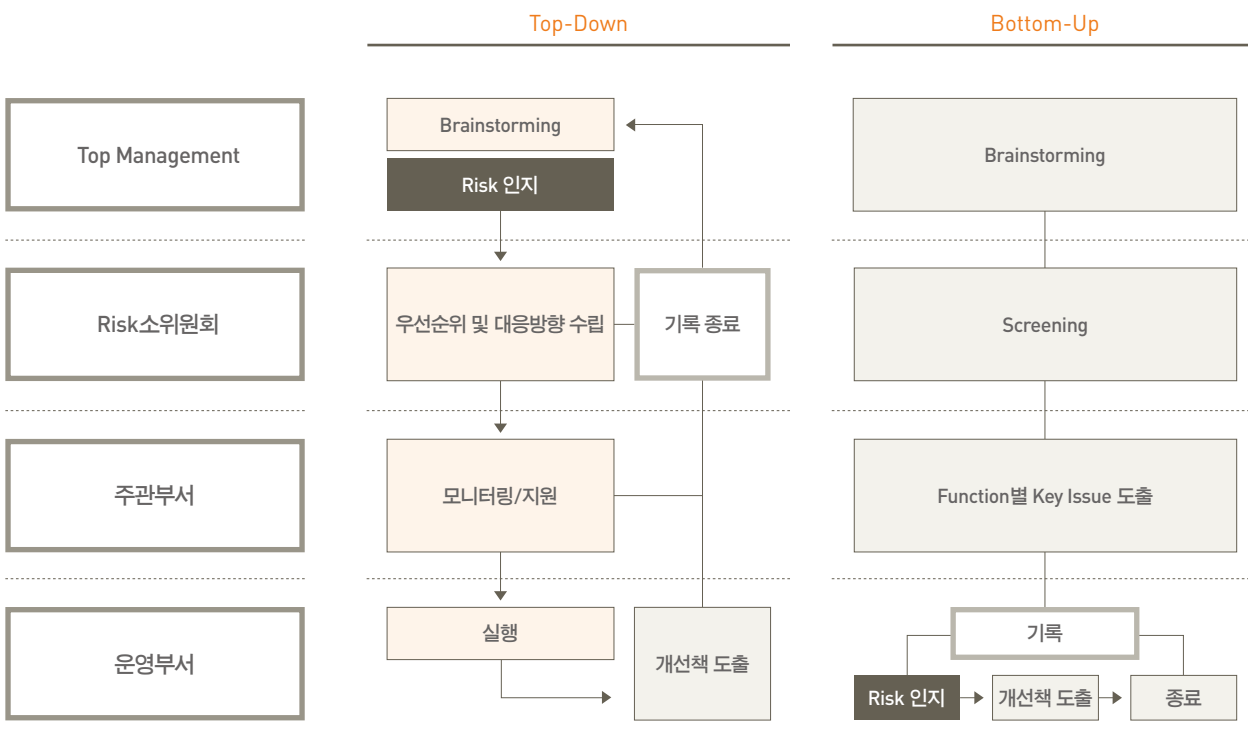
Top-Down

Bottom-Up

Top Management

Brainstorming

Risk 인지

Brainstorming

Risk소위원회

우선순위 및 대응방향 수립

기록 종료

Screening

주관부서

모니터링/지원

Function별 Key Issue 도출

운영부서

실행

개선책 도출

기록

Risk 인지

개선책 도출

종료